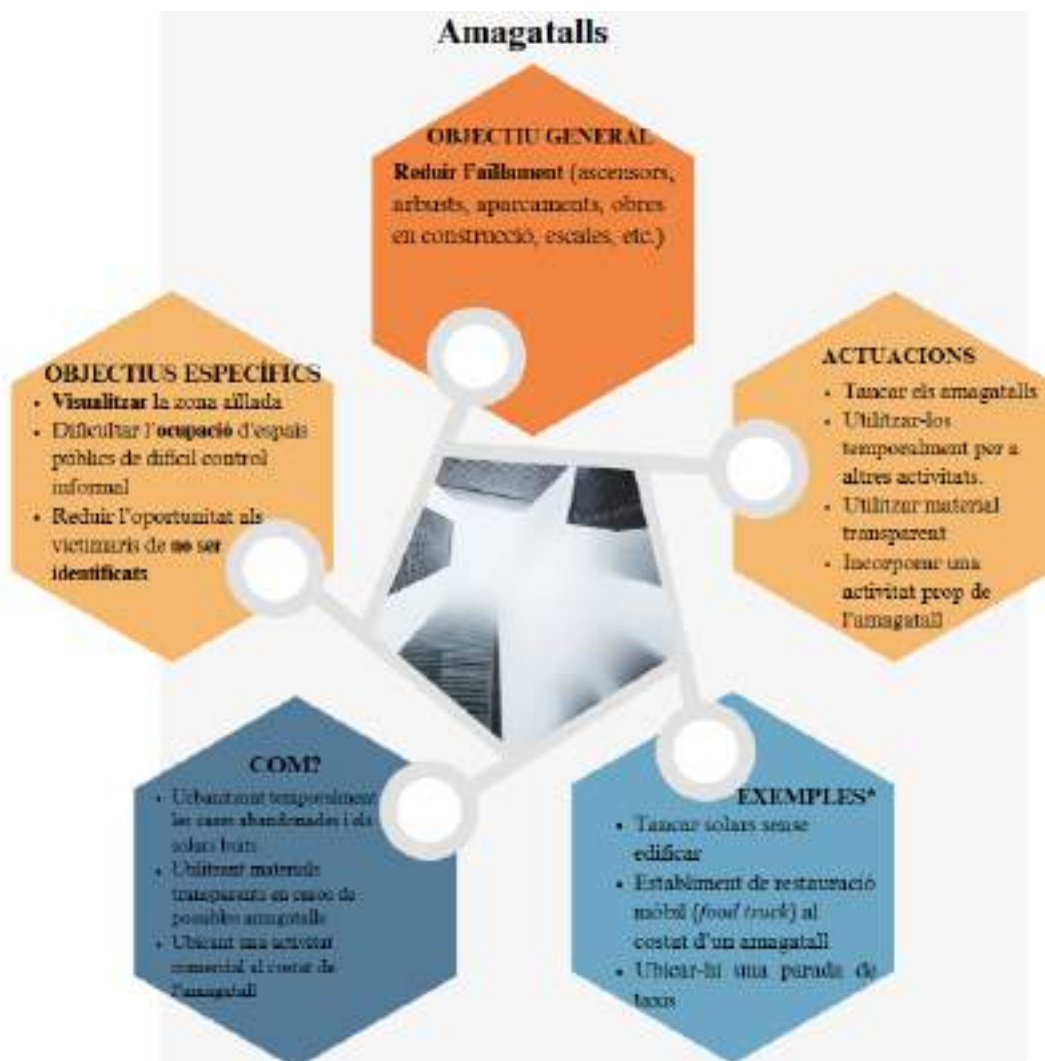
Amagatalls

OBJECTIU GENERAL
Reduir l'aïllament (ascensors, arbusts, aparcaments, obres en construcció, escales, etc.)

OBJECTIUS ESPECÍFICS
- Visualitzar la zona aïllada
- Dificultar l'ocupació d'espais públics de difícil control informal
- Reduir l'oportunitat als victimaris de no ser identificats

ACTUACIONS
- Tancar els amagatalls
- Utilitzar-los temporalment per a altres activitats.
- Utilitzar material transparent
- Incorporar una activitat prop de l'amagatall

COM?
- Urbanitzant temporalment les cases abandonades i els solars buits
- Utilitzant materials transparents en casos de possibles amagatalls
- Ubicant una activitat comercial al costat de l'amagatall

EXEMPLES*
- Tancar solars sense edificar
- Establiment de restauració mòbil (food truck) al costat d'un amagatall
- Ubicar-hi una parada de taxis